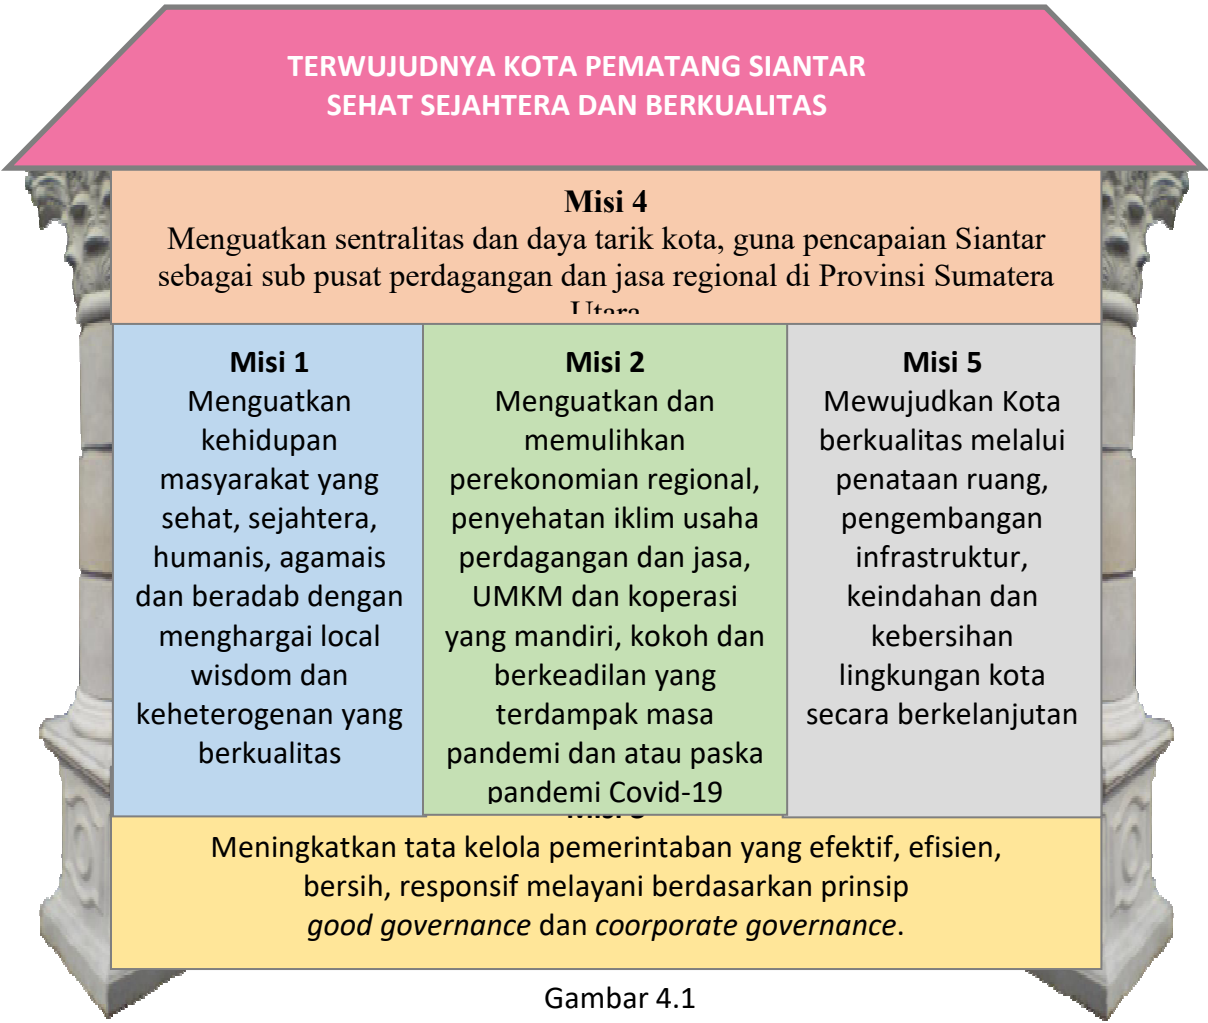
TERWUJUDNYA KOTA PEMATANG SIANTAR SEHAT SEJAHTERA DAN BERKUALITAS

Misi 4
Menguatkan sentralitas dan daya tarik kota, guna pencapaian Siantar sebagai sub pusat perdagangan dan jasa regional di Provinsi Sumatera Utara

Misi 1
Menguatkan kehidupan masyarakat yang sehat, sejahtera, humanis, agamais dan beradab dengan menghargai local wisdom dan keheterogenan yang berkualitas

Misi 2
Menguatkan dan memulihkan perekonomian regional, penyehatan iklim usaha perdagangan dan jasa, UMKM dan koperasi yang mandiri, kokoh dan berkeadilan yang terdampak masa pandemi dan atau paska pandemi Covid-19

Misi 5
Mewujudkan Kota berkualitas melalui penataan ruang, pengembangan infrastruktur, keindahan dan kebersihan lingkungan kota secara berkelanjutan

Misi 3
Meningkatkan tata kelola pemerintaban yang efektif, efisien, bersih, responsif melayani berdasarkan prinsip *good governance* dan *coorporate governance*.

Gambar 4.1